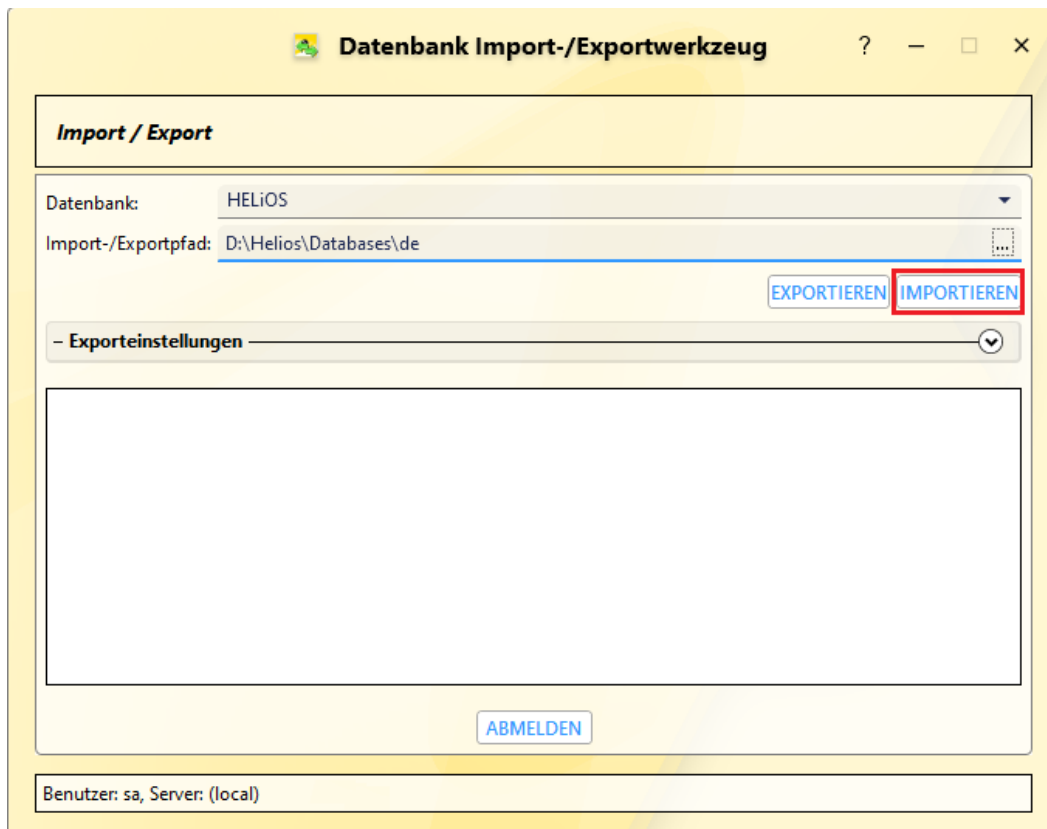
Datenbank Import-/Exportwerkzeug

?

Import / Export

Datenbank: HELiOS

Import-/Exportpfad: D:\Helios\Databases\de

...

EXPORTIEREN IMPORTIEREN

– Exporteinstellungen

ABMELDEN

Benutzer: sa, Server: (local)